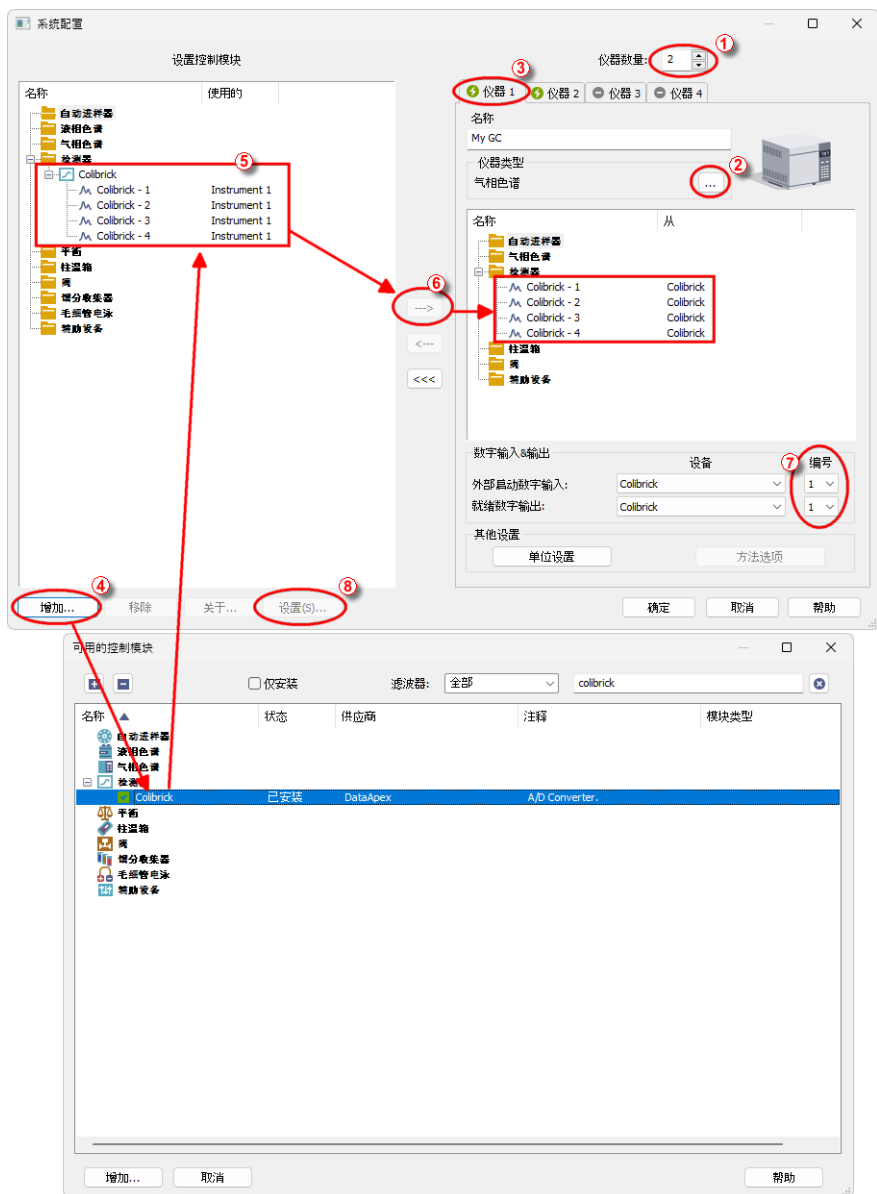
系统配置

设置控制模块

| 名称 | 使用的 |
|---|---|
| 自动进样器 | |
| 液相色谱 | |
| 气相色谱 | |
| 检测器 | |
| Colibrick | |
| Colibrick - 1 | Instrument 1 |
| Colibrick - 2 | Instrument 1 |
| Colibrick - 3 | Instrument 1 |
| Colibrick - 4 | Instrument 1 |
| 平衡 | |
| 柱温箱 | |
| 阀 | |
| 馏分收集器 | |
| 毛细管电泳 | |
| 辅助设备 | |

增加... 移除 关于... 设置(S)...

仪器数量: 2

① ② ③ ④ ⑤ ⑥ ⑦ ⑧

仪器 1 仪器 2 仪器 3 仪器 4

名称
My GC

仪器类型
气相色谱 ...

| 名称 | 从 |
|---|---|
| 自动进样器 | |
| 气相色谱 | |
| 检测器 | |
| Colibrick - 1 | Colibrick |
| Colibrick - 2 | Colibrick |
| Colibrick - 3 | Colibrick |
| Colibrick - 4 | Colibrick |
| 柱温箱 | |
| 阀 | |
| 辅助设备 | |

---> <--- <<<

数字输入&输出
设备 编号
外部启动数字输入: Colibrick 1
就绪数字输出: Colibrick 1

其他设置
单位设置 方法选项

确定 取消 帮助

可用的控制模块

仅安装 滤波器: 全部 colibrick

| 名称 | 状态 | 供应商 | 注释 | 模块类型 |
|---|---|---|---|---|
| 自动进样器 | | | | |
| 液相色谱 | | | | |
| 气相色谱 | | | | |
| 检测器 | | | | |
| Colibrick | 已安装 | DataApex | A/D Converter. | |
| 平衡 | | | | |
| 柱温箱 | | | | |
| 阀 | | | | |
| 馏分收集器 | | | | |
| 毛细管电泳 | | | | |
| 辅助设备 | | | | |

增加... 取消 帮助